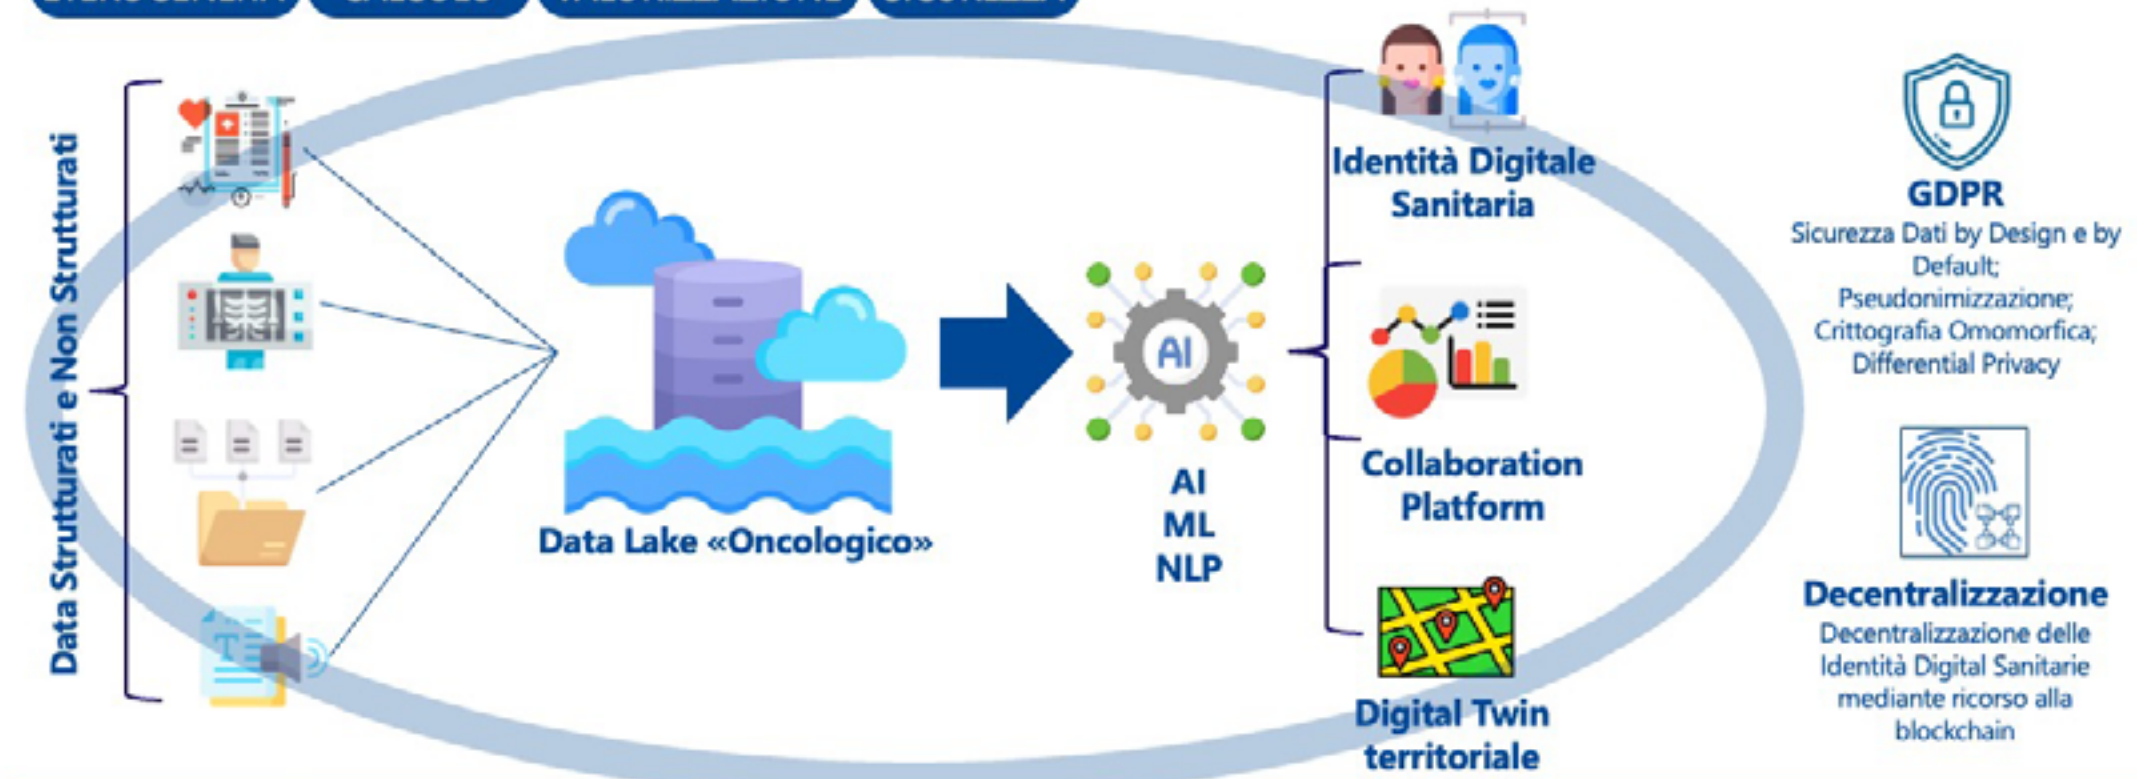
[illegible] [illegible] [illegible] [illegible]

Data Strutturati e Non Strutturati

Data Lake «Oncologico»

AI

AI
ML
NLP

Identità Digitale Sanitaria

Collaboration Platform

Digital Twin territoriale

GDPR
Sicurezza Dati by Design e by Default; Pseudonimizzazione; Crittografia Omomorfica; Differential Privacy

Decentralizzazione
Decentralizzazione delle Identità Digital Sanitarie mediante ricorso alla blockchain